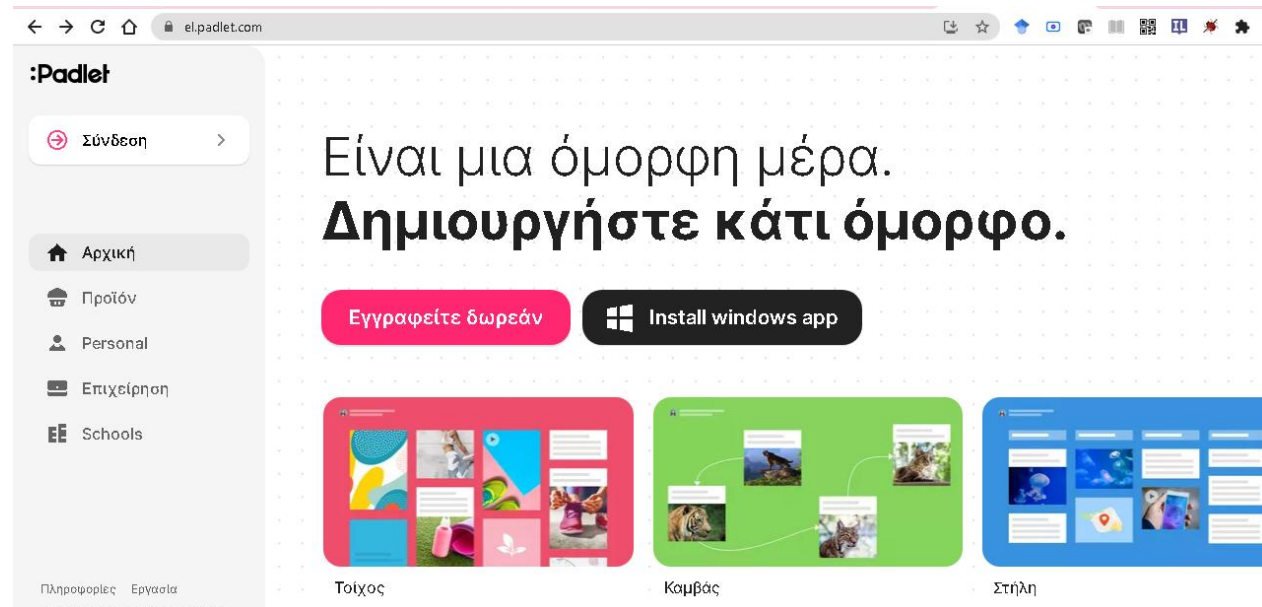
el.padlet.com

:Padlet

Σύνδεση

Αρχική

Προϊόν

Personal

Επιχείρηση

Schools

Πληροφορίες Εργασία

Είναι μια όμορφη μέρα.
**Δημιουργήστε κάτι όμορφο.**

Εγγραφείτε δωρεάν

Install windows app

Τοίχος

Καμβάς

Στήλη